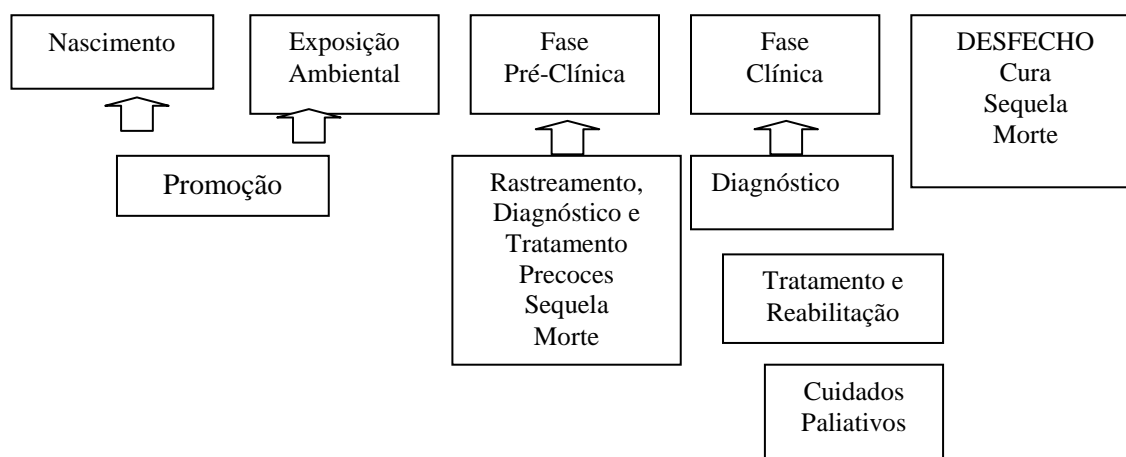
Nascimento

Exposição Ambiental

Fase Pré-Clínica

Fase Clínica

DESFECHO
Cura
Sequela
Morte

Promoção

Rastreamento, Diagnóstico e Tratamento Precoces
Sequela
Morte

Diagnóstico

Tratamento e Reabilitação

Cuidados Paliativos